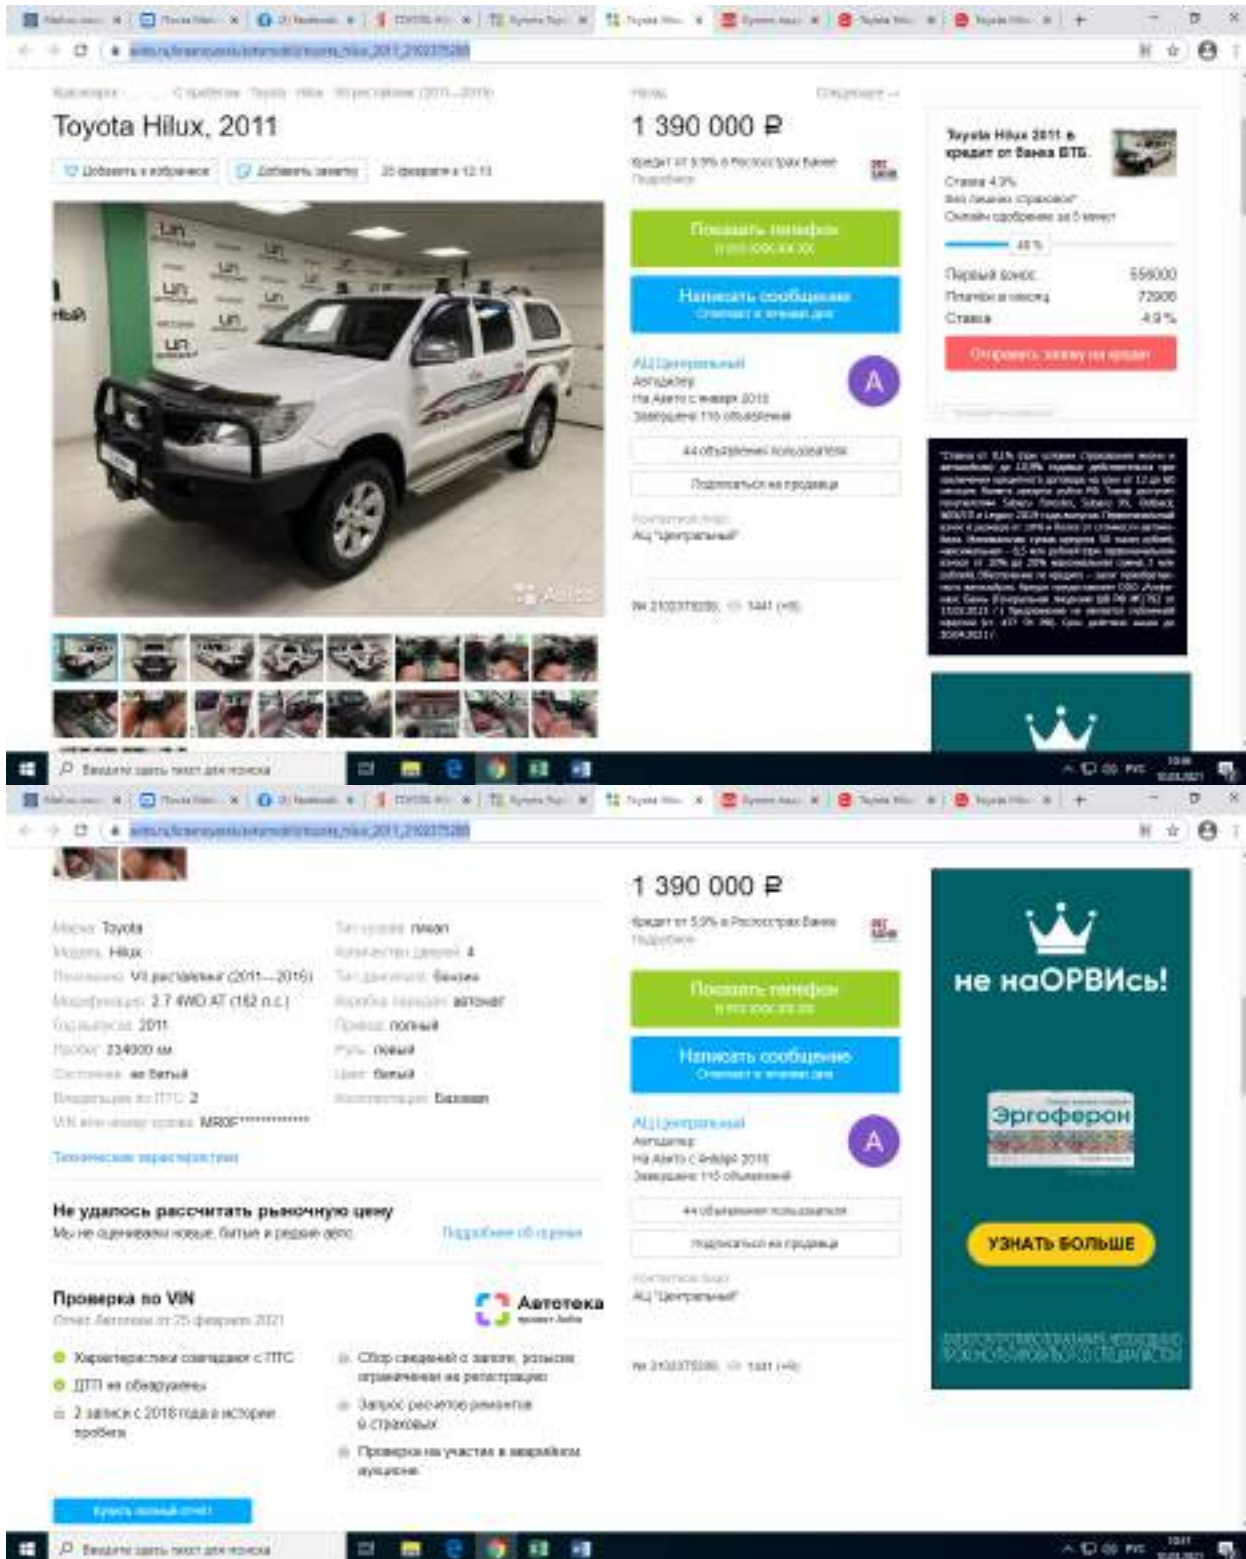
Toyota Hilux, 2011

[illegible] Добавить в избранное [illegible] Добавить заметку 25 февраля в 12:13

1 390 000 ₽

Кредит от 5,9% в Росгосстрах Банке
Подробнее

Показать телефон
8 XXX XXX-XX-XX

Написать сообщение
Отвечает в течение дня

АЦ Центральный
Автодилер
На Авито с января 2015
Завершено 115 объявлений

A

44 объявления пользователя

Подписаться на продавца

Контактное лицо
АЦ "Центральный"

№ 2102375286, 1441 (+6)

Toyota Hilux 2011 в кредит от банка ВТБ
Ставка 4,9%
Без лишних страховок*
Онлайн одобрение за 5 минут
48 %
Первый взнос 556000
Платеж в месяц 72000
Ставка 4.9 %
Отправить заявку на кредит

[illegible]

Введите здесь текст для поиска

1 390 000 ₽

Кредит от 5,9% в Росгосстрах Банке
Подробнее

Показать телефон
8 XXX XXX-XX-XX

Написать сообщение
Отвечает в течение дня

АЦ Центральный
Автодилер
На Авито с января 2015
Завершено 115 объявлений

A

44 объявления пользователя

Подписаться на продавца

Контактное лицо
АЦ "Центральный"

№ 2102375286, 1441 (+6)

Марка: Toyota
Модель: Hilux
Поколение: VII рестайлинг (2011—2016)
Модификация: 2.7 4WD AT (162 л.с.)
Год выпуска: 2011
Пробег: 234000 км
Состояние: не битый
Владельцев по ПТС: 2
VIN или номер кузова: MR0F**************

Тип кузова: пикап
Количество дверей: 4
Тип двигателя: бензин
Коробка передач: автомат
Привод: полный
Руль: левый
Цвет: белый
Комплектация: Базовая

Технические характеристики

Не удалось рассчитать рыночную цену
Мы не оцениваем новые, битые и редкие авто.
Подробнее об оценке

Проверка по VIN
Отчёт Автотеки от 25 февраля 2021

Автотека
проект Авито

Характеристики совпадают с ПТС
ДТП не обнаружены
2 записи с 2018 года в истории пробега

Сбор сведений о залоге, розыске, ограничениях на регистрацию
Запрос расчётов ремонтов в страховых
Проверка на участие в аварийном аукционе

Купить полный отчёт

не наОРВИсь!

Эргоферон

УЗНАТЬ БОЛЬШЕ

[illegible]

Введите здесь текст для поиска